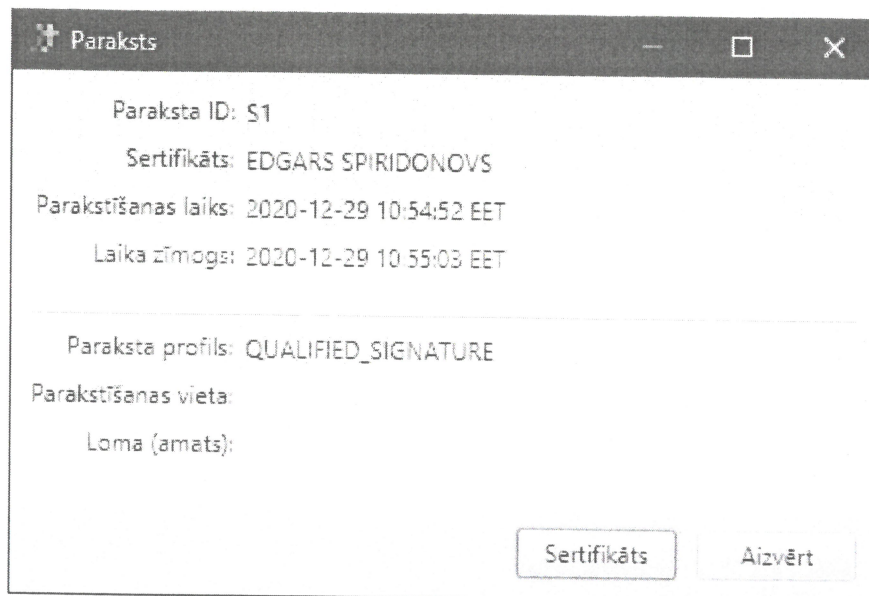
Paraksts

Paraksta ID: S1

Sertifikāts: EDGARS SPIRIDONOVS

Parakstīšanas laiks: 2020-12-29 10:54:52 EET

Laika zīmogs: 2020-12-29 10:55:03 EET

Paraksta profils: QUALIFIED_SIGNATURE

Parakstīšanas vieta:

Loma (amats):

Sertifikāts

Aizvērt